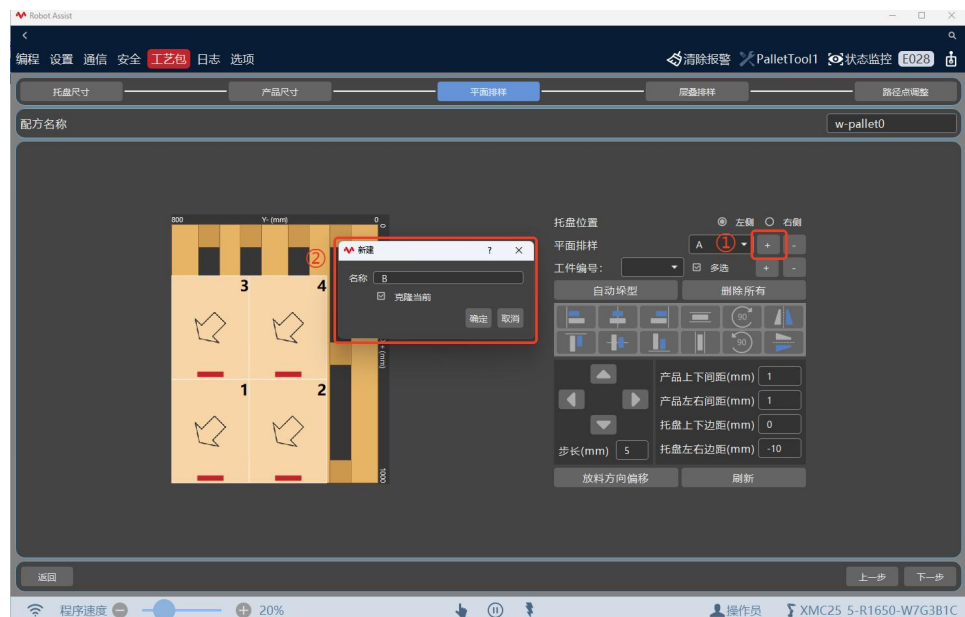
Robot Assist

编程 设置 通信 安全 工艺包 日志 选项

清除报警 PalletTool1 状态监控 E028

托盘尺寸 产品尺寸 平面排样 层叠排样 路径点调整

配方名称 w-pallet0

800 Y- (mm) 0

3 4 1 2

(mm)

1000

② 新建 ? ×

名称 B

☑ 克隆当前

确定 取消

托盘位置 ◉ 左侧 ○ 右侧

平面排样 A ① + -

工件编号: ☑ 多选 + -

自动垛型 删除所有

90 90

产品上下间距(mm) 1

产品左右间距(mm) 1

托盘上下边距(mm) 0

步长(mm) 5 托盘左右边距(mm) -10

放料方向偏移 刷新

返回 上一步 下一步

程序速度 20%

操作员 XMC25 5-R1650-W7G3B1C